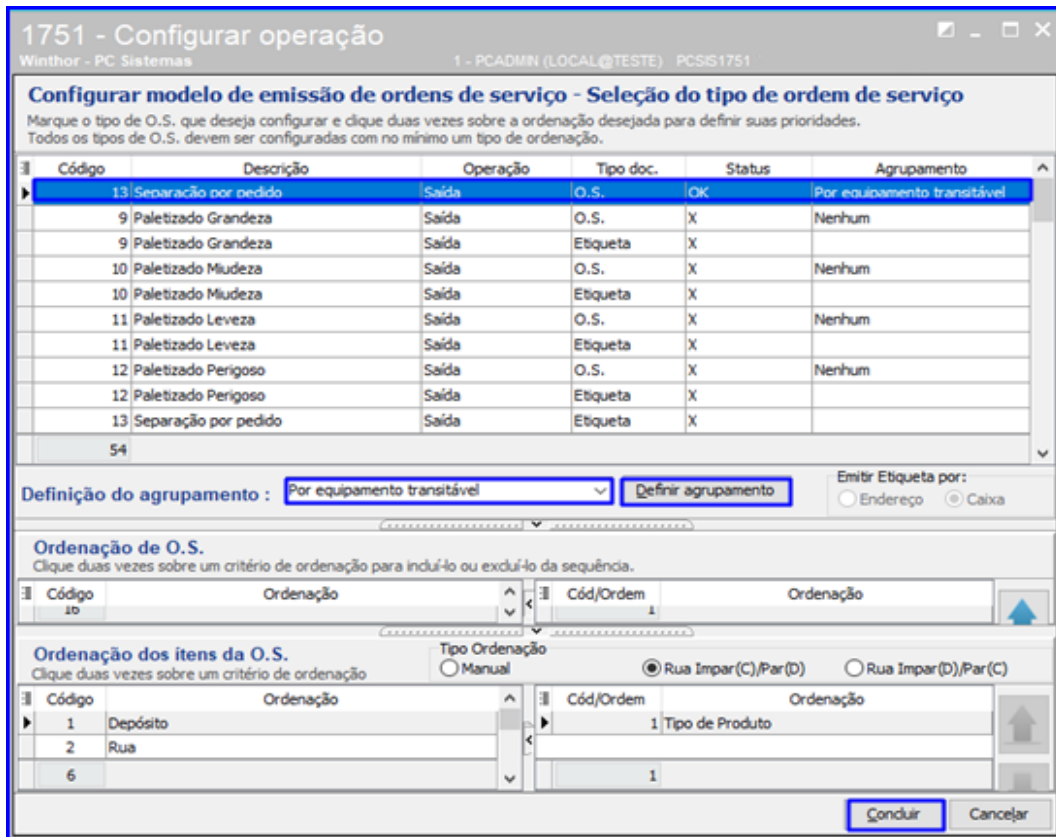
1751 - Configurar operação
Winthor - PC Sistemas
1 - PCADMIN (LOCAL@TESTE) PCSIS1751

Configurar modelo de emissão de ordens de serviço - Seleção do tipo de ordem de serviço
Marque o tipo de O.S. que deseja configurar e clique duas vezes sobre a ordenação desejada para definir suas prioridades.
Todos os tipos de O.S. devem ser configuradas com no mínimo um tipo de ordenação.

| Código | Descrição | Operação | Tipo doc. | Status | Agrupamento |
|---|---|---|---|---|---|
| 13 | Separação por pedido | Saída | O.S. | OK | Por equipamento transitável |
| 9 | Paletizado Grandeza | Saída | O.S. | X | Nenhum |
| 9 | Paletizado Grandeza | Saída | Etiqueta | X | |
| 10 | Paletizado Miudeza | Saída | O.S. | X | Nenhum |
| 10 | Paletizado Miudeza | Saída | Etiqueta | X | |
| 11 | Paletizado Leveza | Saída | O.S. | X | Nenhum |
| 11 | Paletizado Leveza | Saída | Etiqueta | X | |
| 12 | Paletizado Perigoso | Saída | O.S. | X | Nenhum |
| 12 | Paletizado Perigoso | Saída | Etiqueta | X | |
| 13 | Separação por pedido | Saída | Etiqueta | X | |
| 54 | | | | | |

Definição do agrupamento : Por equipamento transitável
Definir agrupamento
Emitir Etiqueta por:
Endereço Caixa

Ordenação de O.S.
Clique duas vezes sobre um critério de ordenação para incluí-lo ou excluí-lo da sequência.

| Código | Ordenação |
|---|---|
| 16 | |

| Cód/Ordem | Ordenação |
|---|---|
| 1 | |

Ordenação dos ítens da O.S.
Clique duas vezes sobre um critério de ordenação
Tipo Ordenação
Manual
Rua Impar(C)/Par(D)
Rua Impar(D)/Par(C)

| Código | Ordenação |
|---|---|
| 1 | Depósito |
| 2 | Rua |
| 6 | |

| Cód/Ordem | Ordenação |
|---|---|
| 1 | Tipo de Produto |
| 1 | |

Concluir
Cancelar